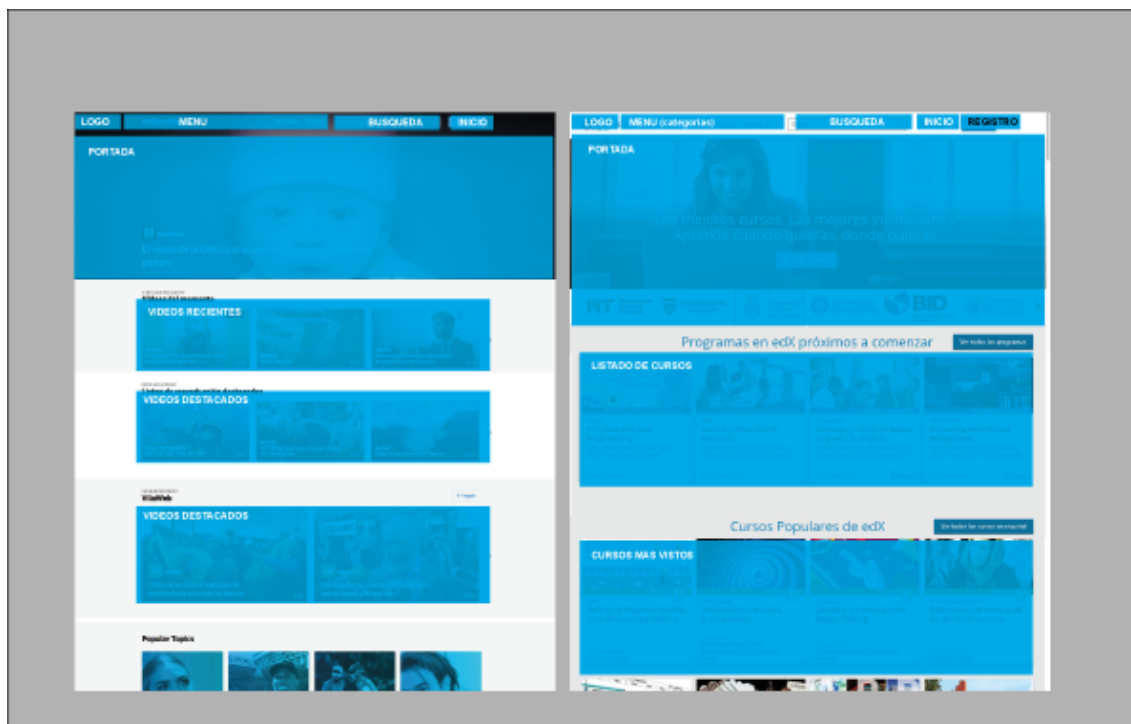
LOGO MENU BUSQUEDA INICIO

PORTADA

VIDEOS RECIENTES

VIDEOS DESTACADOS

VIDEOS DESTACADOS

Popular Topics

LOGO MENU (categorias) BUSQUEDA INICIO REGISTRO

PORTADA

Los mejores cursos. Las mejores instituciones. Aprende cuando quieras, donde quieras.

Programas en edX próximos a comenzar

Ver todos los programas

LISTADO DE CURSOS

Cursos Populares de edX

Ver todos los cursos en español

CURSOS MAS VISTOS